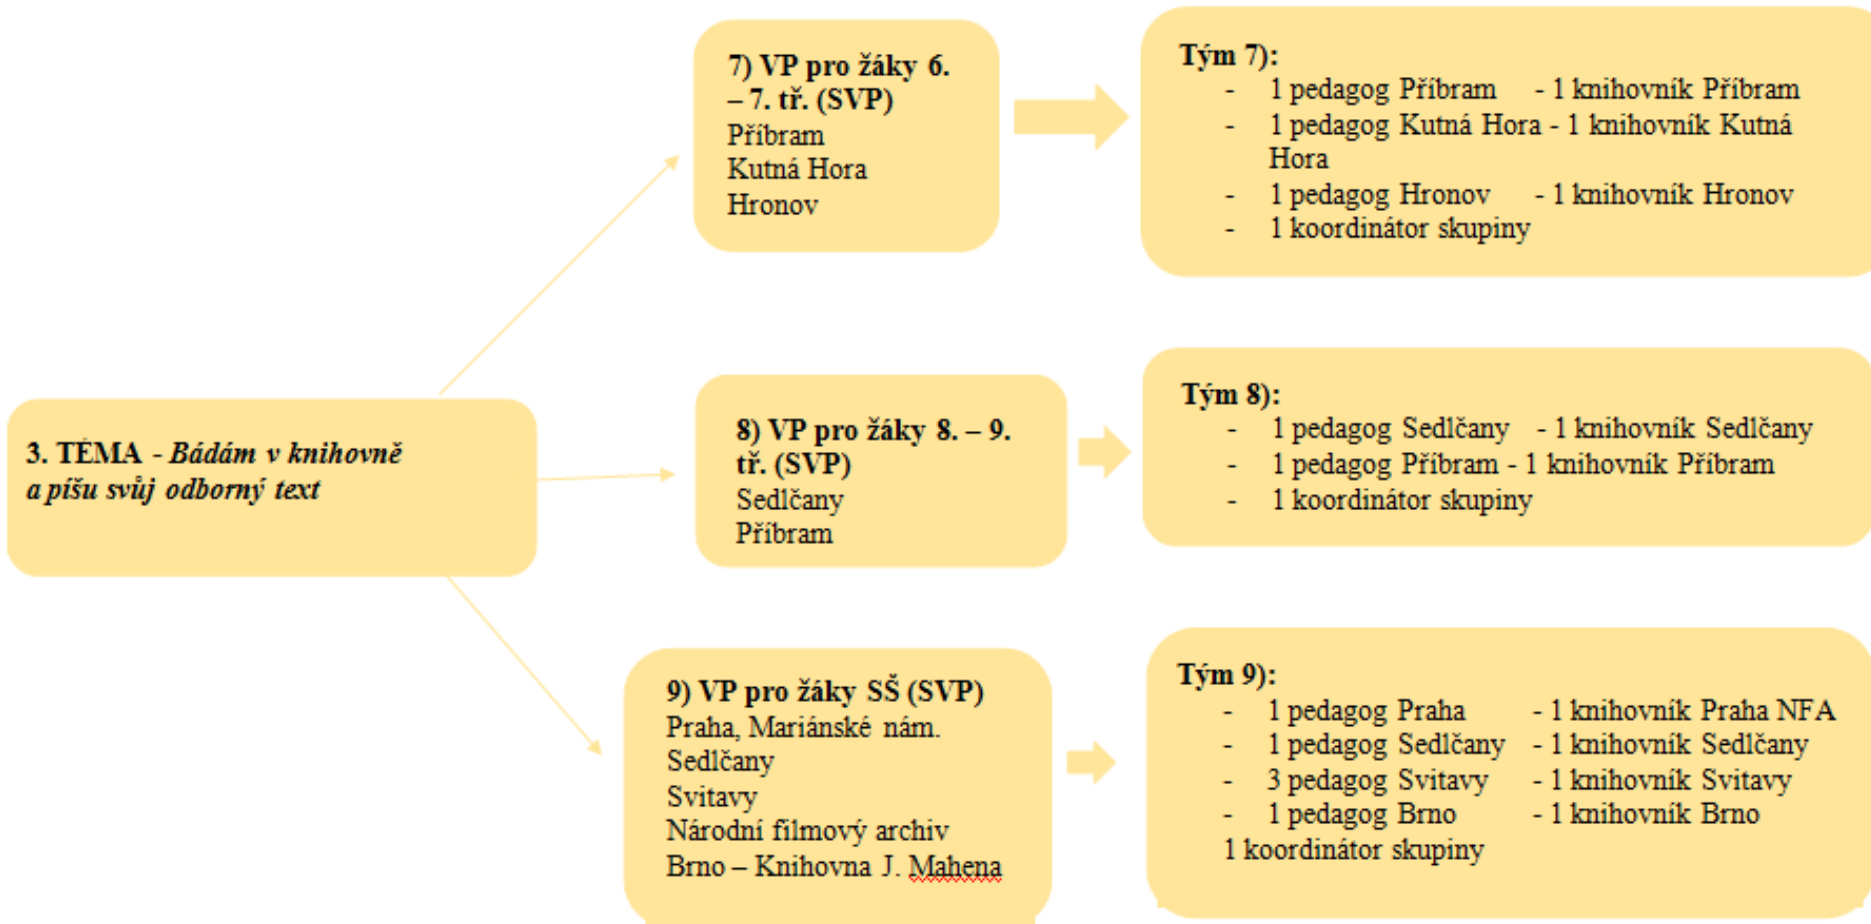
3. TÉMA - *Bádám v knihovně a píšu svůj odborný text*

7) VP pro žáky 6. – 7. tř. (SVP)
Příbram
Kutná Hora
Hronov

Tým 7):
- 1 pedagog Příbram - 1 knihovník Příbram
- 1 pedagog Kutná Hora - 1 knihovník Kutná Hora
- 1 pedagog Hronov - 1 knihovník Hronov
- 1 koordinátor skupiny

8) VP pro žáky 8. – 9. tř. (SVP)
Sedlčany
Příbram

Tým 8):
- 1 pedagog Sedlčany - 1 knihovník Sedlčany
- 1 pedagog Příbram - 1 knihovník Příbram
- 1 koordinátor skupiny

9) VP pro žáky SŠ (SVP)
Praha, Mariánské nám.
Sedlčany
Svitavy
Národní filmový archiv
Brno – Knihovna J. Mahena

Tým 9):
- 1 pedagog Praha - 1 knihovník Praha NFA
- 1 pedagog Sedlčany - 1 knihovník Sedlčany
- 3 pedagog Svitavy - 1 knihovník Svitavy
- 1 pedagog Brno - 1 knihovník Brno
1 koordinátor skupiny